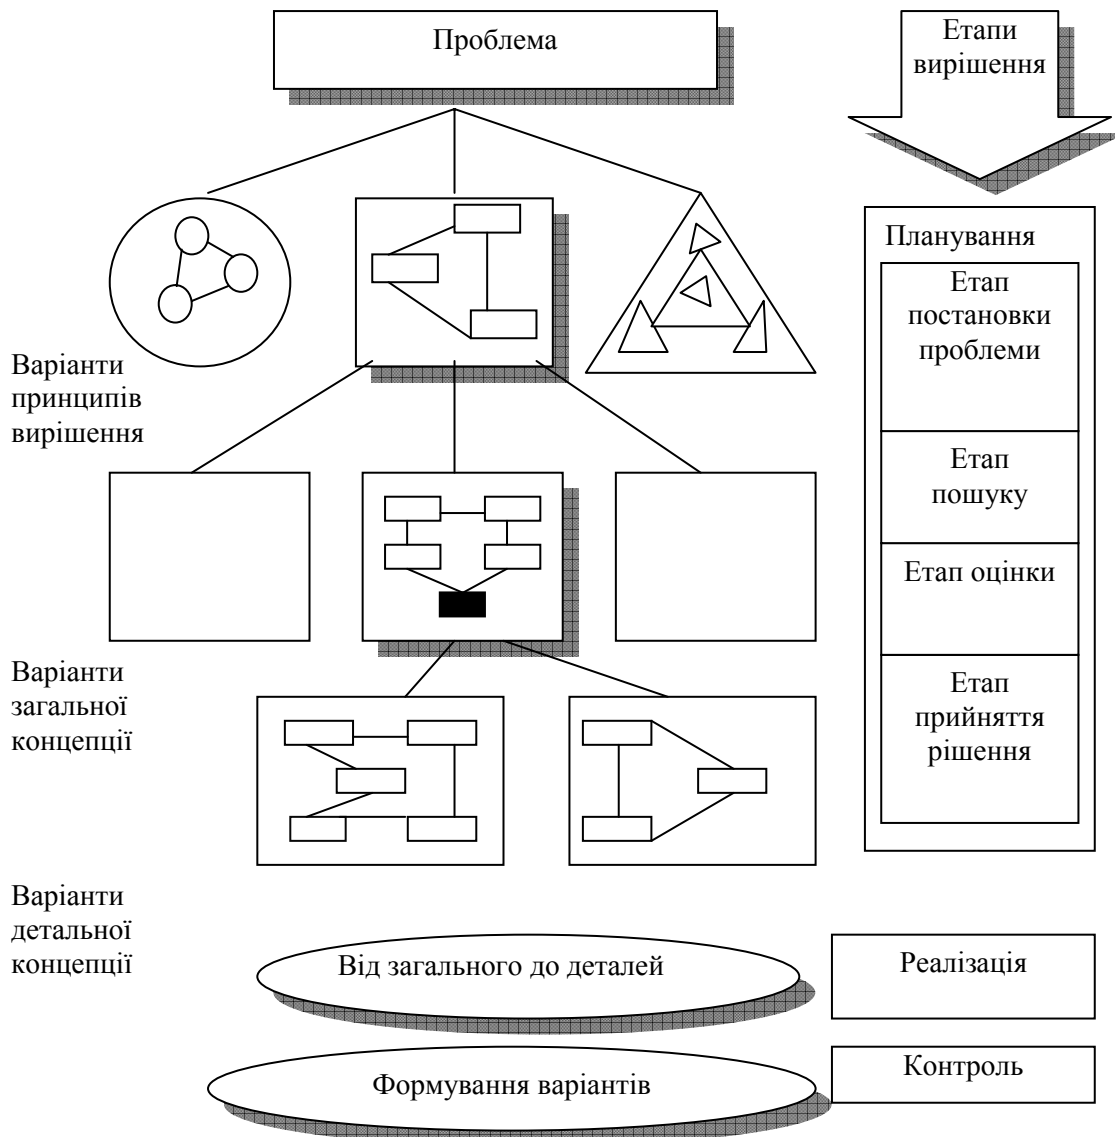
Проблема

Етапи вирішення

Планування

Етап постановки проблеми

Етап пошуку

Етап оцінки

Етап прийняття рішення

Варіанти принципів вирішення

Варіанти загальної концепції

Варіанти детальної концепції

Від загального до деталей

Реалізація

Формування варіантів

Контроль